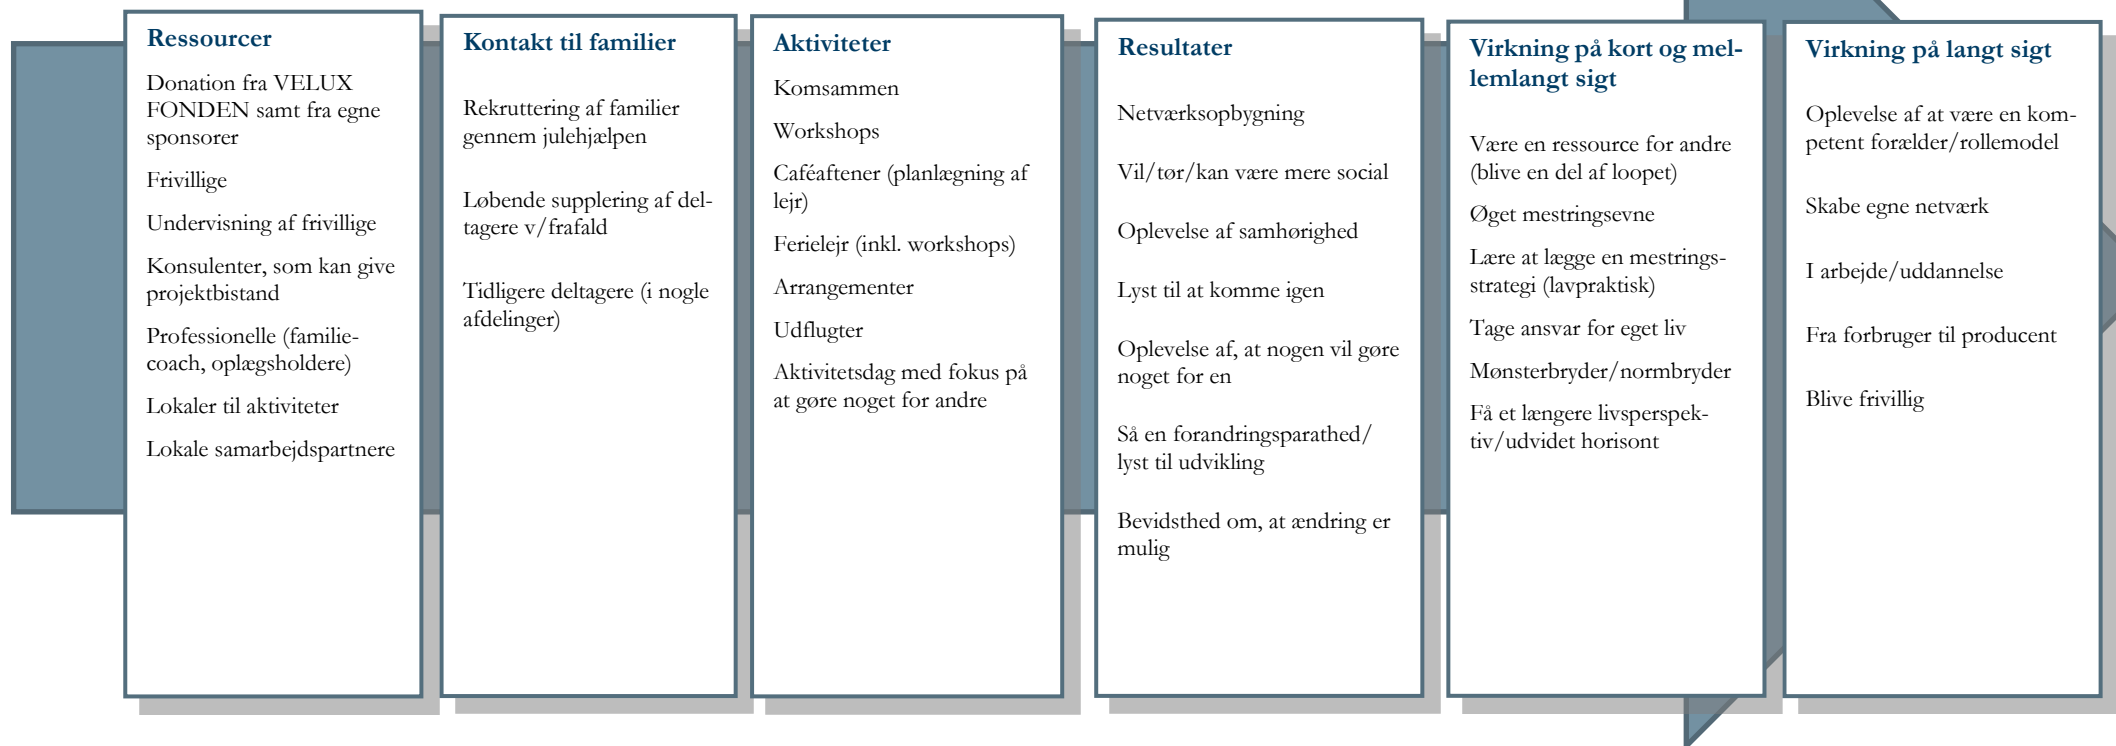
Ressourcer

Donation fra VELUX FONDEN samt fra egne sponsorer

Frivillige

Undervisning af frivillige

Konsulenter, som kan give projektbistand

Professionelle (familiecoach, oplægsholdere)

Lokaler til aktiviteter

Lokale samarbejdspartnere

Kontakt til familier

Rekruttering af familier gennem julehjælpen

Løbende supplering af deltagere v/frafald

Tidligere deltagere (i nogle afdelinger)

Aktiviteter

Komsammen

Workshops

Caféaftener (planlægning af lejr)

Ferielejr (inkl. workshops)

Arrangementer

Udflugter

Aktivitetsdag med fokus på at gøre noget for andre

Resultater

Netværksopbygning

Vil/tør/kan være mere social

Oplevelse af samhørighed

Lyst til at komme igen

Oplevelse af, at nogen vil gøre noget for en

Så en forandringsparathed/ lyst til udvikling

Bevidsthed om, at ændring er mulig

Virkning på kort og mellemlangt sigt

Være en ressource for andre (blive en del af loopet)

Øget mestringsevne

Lære at lægge en mestringsstrategi (lavpraktisk)

Tage ansvar for eget liv

Mønsterbryder/normbryder

Få et længere livsperspektiv/udvidet horisont

Virkning på langt sigt

Oplevelse af at være en kompetent forælder/rollemodel

Skabe egne netværk

I arbejde/uddannelse

Fra forbruger til producent

Blive frivillig